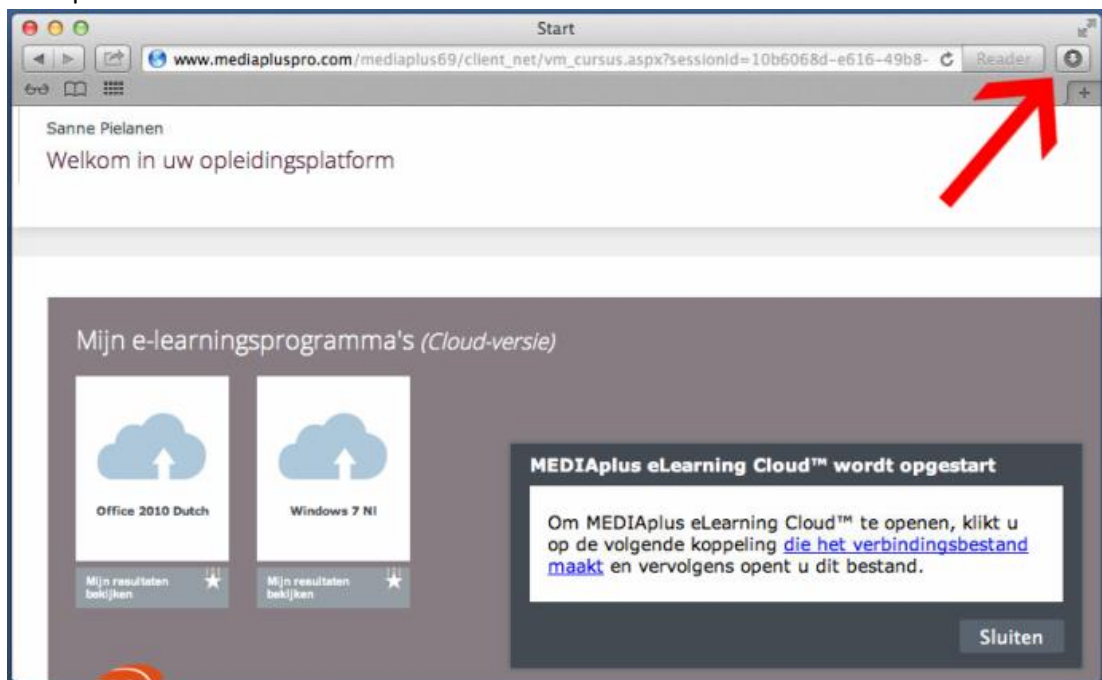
Start

www.mediapluspro.com/mediaplus69/client_net/vm_cursus.aspx?sessionid=10b6068d-e616-49b8- Reader

Sanne Pielanen

Welkom in uw opleidingsplatform

Mijn e-learningsprogramma's *(Cloud-versie)*

Office 2010 Dutch

Mijn resultaten bekijken

Windows 7 NI

Mijn resultaten bekijken

MEDIAplus eLearning Cloud™ wordt opgestart

Om MEDIAplus eLearning Cloud™ te openen, klikt u op de volgende koppeling die het verbindingsbestand maakt en vervolgens opent u dit bestand.

Sluiten